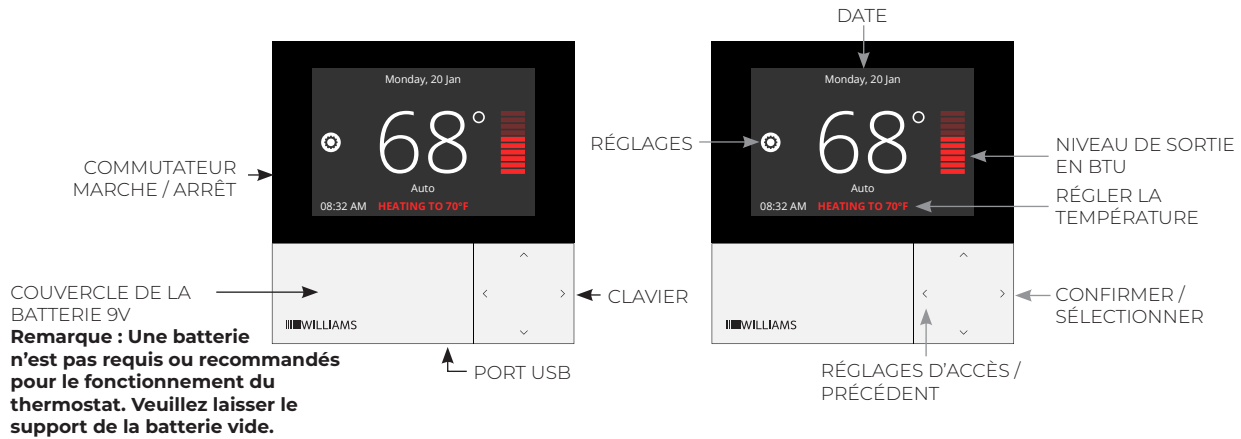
Monday, 20 Jan

68°

Auto

08:32 AM HEATING TO 70°F

COMMUTATEUR MARCHE / ARRÊT

COUVERCLE DE LA BATTERIE 9V

**Remarque : Une batterie n'est pas requis ou recommandés pour le fonctionnement du thermostat. Veuillez laisser le support de la batterie vide.**

WILLIAMS

CLAVIER

PORT USB

DATE

Monday, 20 Jan

RÉGLAGES

68°

Auto

08:32 AM HEATING TO 70°F

NIVEAU DE SORTIE EN BTU

RÉGLER LA TEMPÉRATURE

WILLIAMS

CONFIRMER / SÉLECTIONNER

RÉGLAGES D'ACCÈS / PRÉCÉDENT